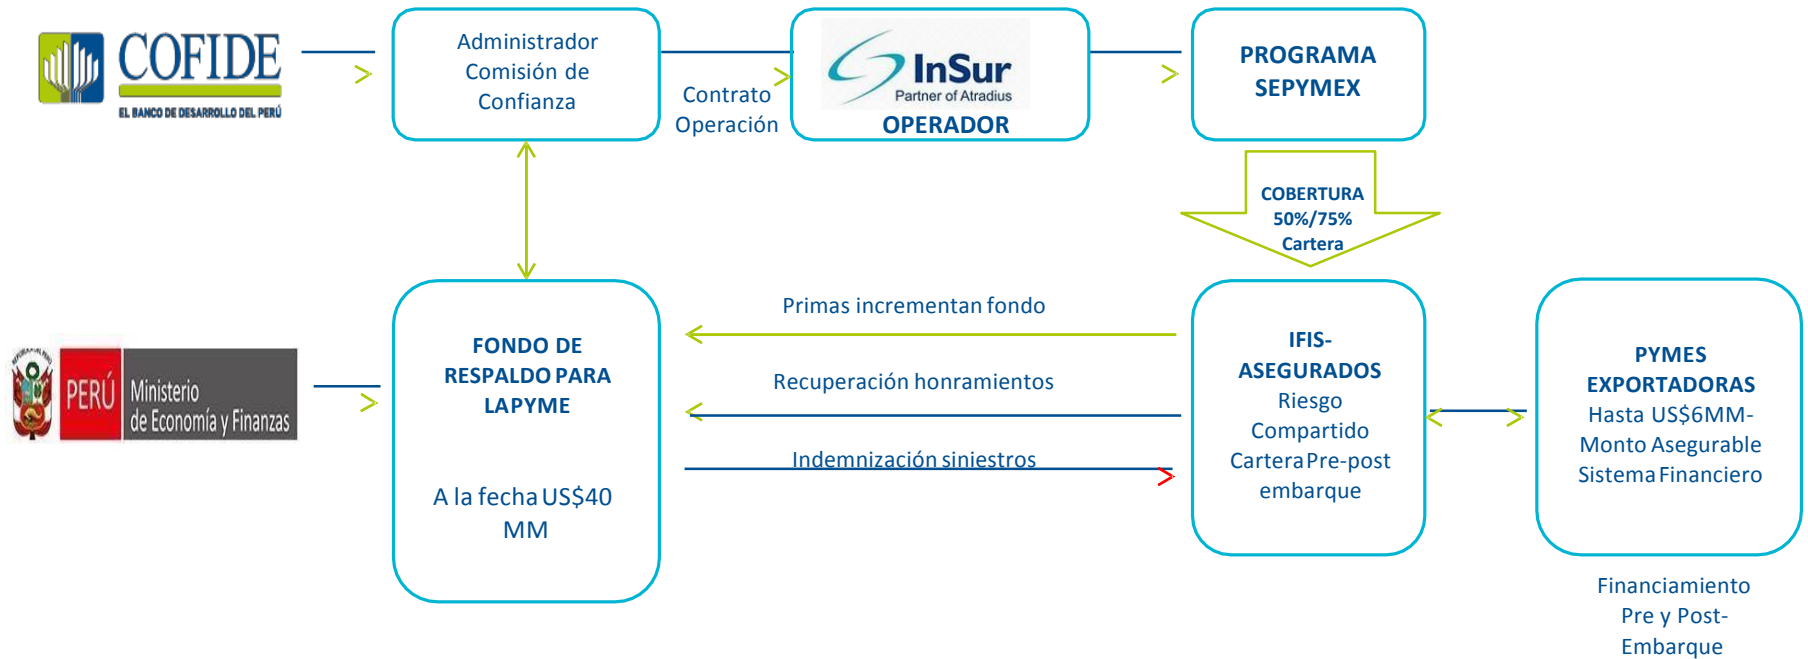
COFIDE
EL BANCO DE DESARROLLO DEL PERÚ

Administrador Comisión de Confianza

Contrato Operación

InSur
Partner of Atradius
OPERADOR

PROGRAMA SEPYMEX

COBERTURA 50%/75% Cartera

PERÚ Ministerio de Economía y Finanzas

FONDO DE RESPALDO PARA LAPYME

A la fecha US$40 MM

Primas incrementan fondo

Recuperación honramientos

Indemnización siniestros

IFIS-ASEGURADOS
Riesgo Compartido Cartera Pre-post embarque

PYMES EXPORTADORAS
Hasta US$6MM-Monto Asegurable Sistema Financiero

Financiamiento Pre y Post-Embarque